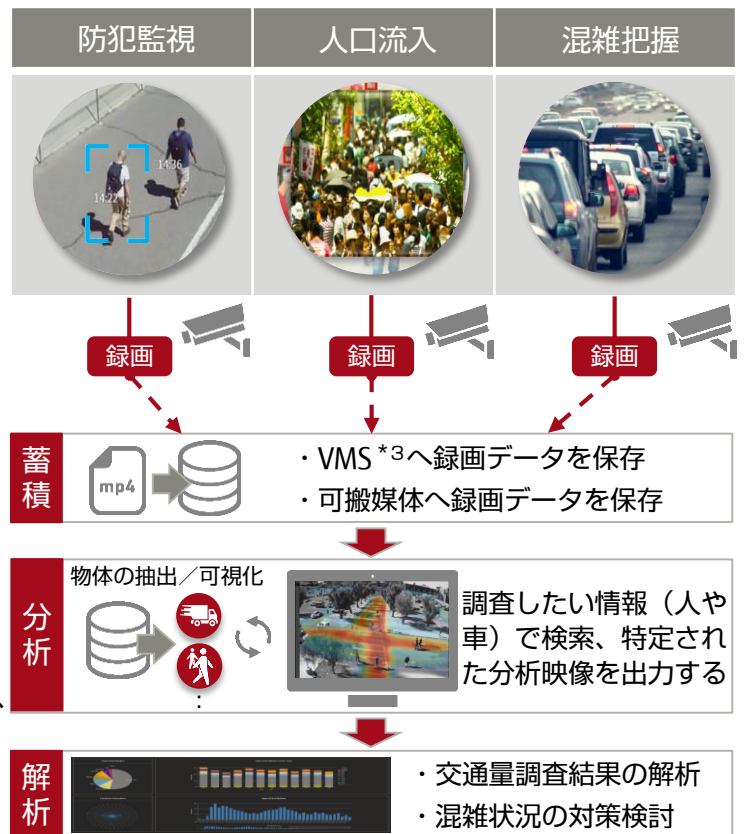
防犯監視

人口流入

混雑把握

14:36

14:22

録画

録画

録画

蓄積

mp4

・VMS $^{*3}$へ録画データを保存

・可搬媒体へ録画データを保存

分析

物体の抽出／可視化

:

調査したい情報（人や車）で検索、特定された分析映像を出力する

解析

・交通量調査結果の解析

・混雑状況の対策検討